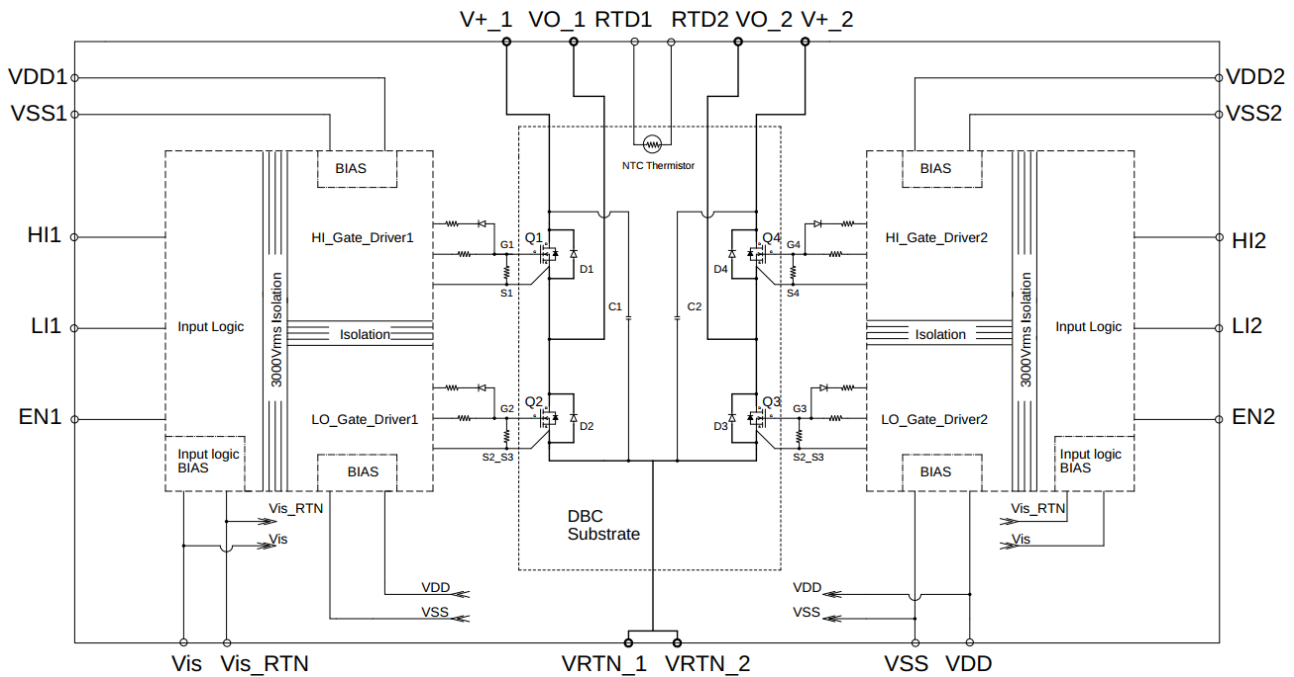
V+_1 VO_1 RTD1 RTD2 VO_2 V+_2

VDD1
VSS1
HI1
LI1
EN1

VDD2
VSS2
HI2
LI2
EN2

NTC Thermistor

BIAS
HI_Gate_Driver1
3000Vrms Isolation
Input Logic
Isolation
LO_Gate_Driver1
Input logic BIAS
BIAS

G1 Q1 D1 S1
G2 Q2 D2 S2_S3
C1 C2
Q4 G4 D4 S4
Q3 G3 D3 S2_S3

BIAS
HI_Gate_Driver2
3000Vrms Isolation
Input Logic
Isolation
LO_Gate_Driver2
Input logic BIAS
BIAS

DBC Substrate

Vis_RTN
Vis
VDD
VSS

Vis_RTN
Vis
VDD
VSS

Vis Vis_RTN VRTN_1 VRTN_2 VSS VDD